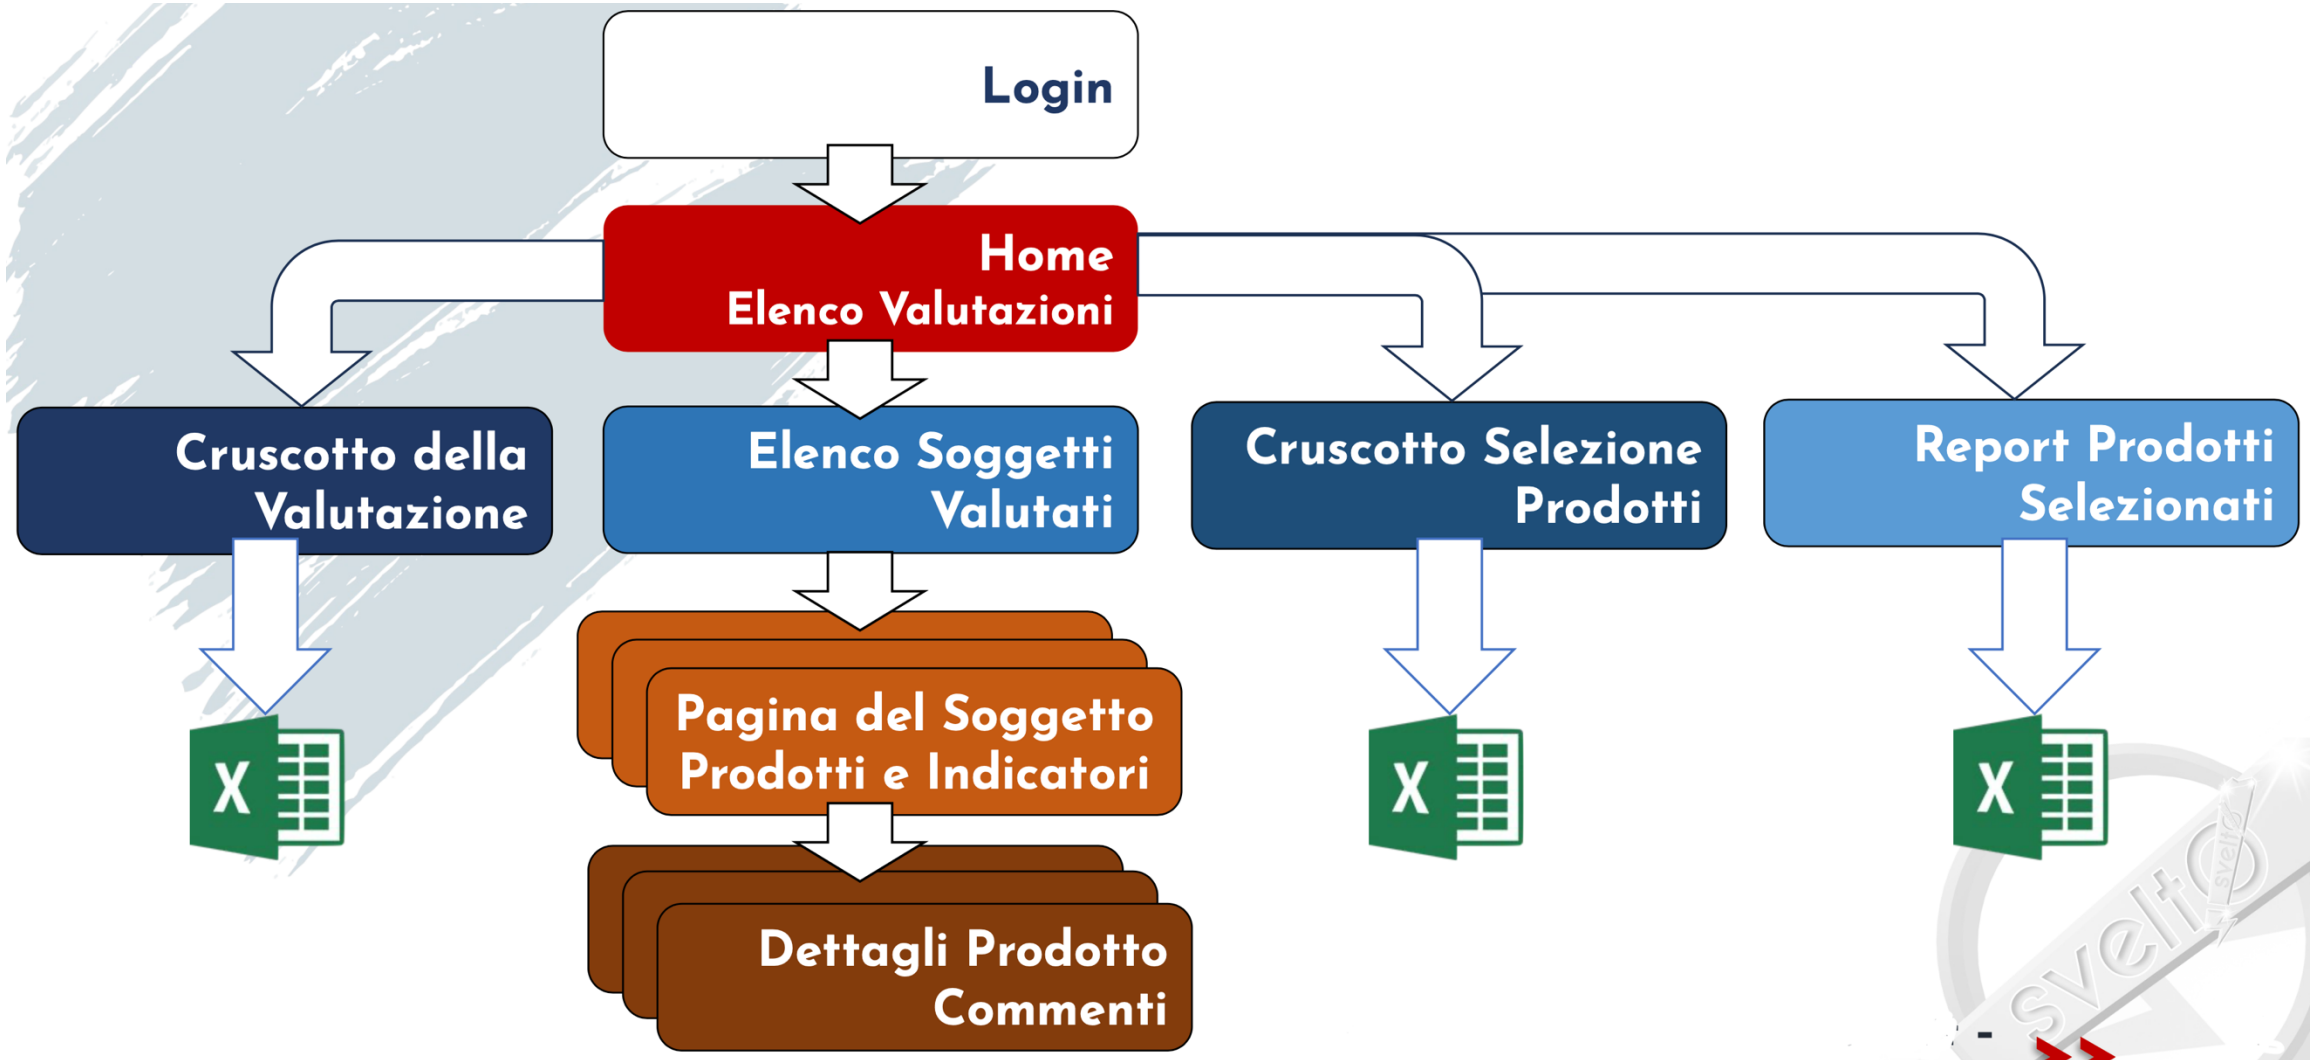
Login

Home
Elenco Valutazioni

Cruscotto della Valutazione

Elenco Soggetti Valutati

Cruscotto Selezione Prodotti

Report Prodotti Selezionati

X

Pagina del Soggetto
Prodotti e Indicatori

X

X

Dettagli Prodotto
Commenti

svelto